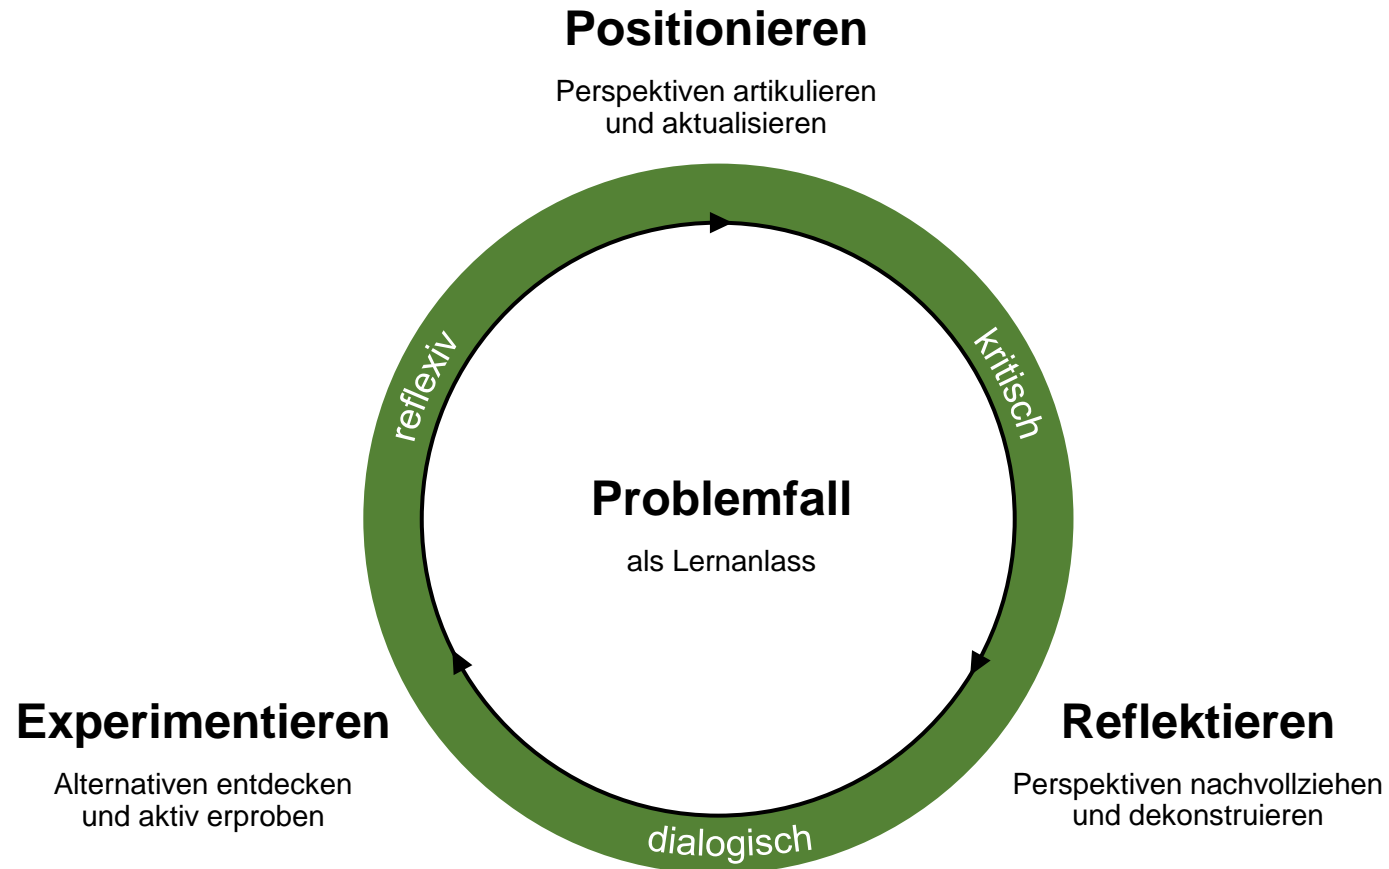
Positionieren

Perspektiven artikulieren und aktualisieren

reflexiv

kritisch

Problemfall

als Lernanlass

Experimentieren

Alternativen entdecken und aktiv erproben

dialogisch

Reflektieren

Perspektiven nachvollziehen und dekonstruieren